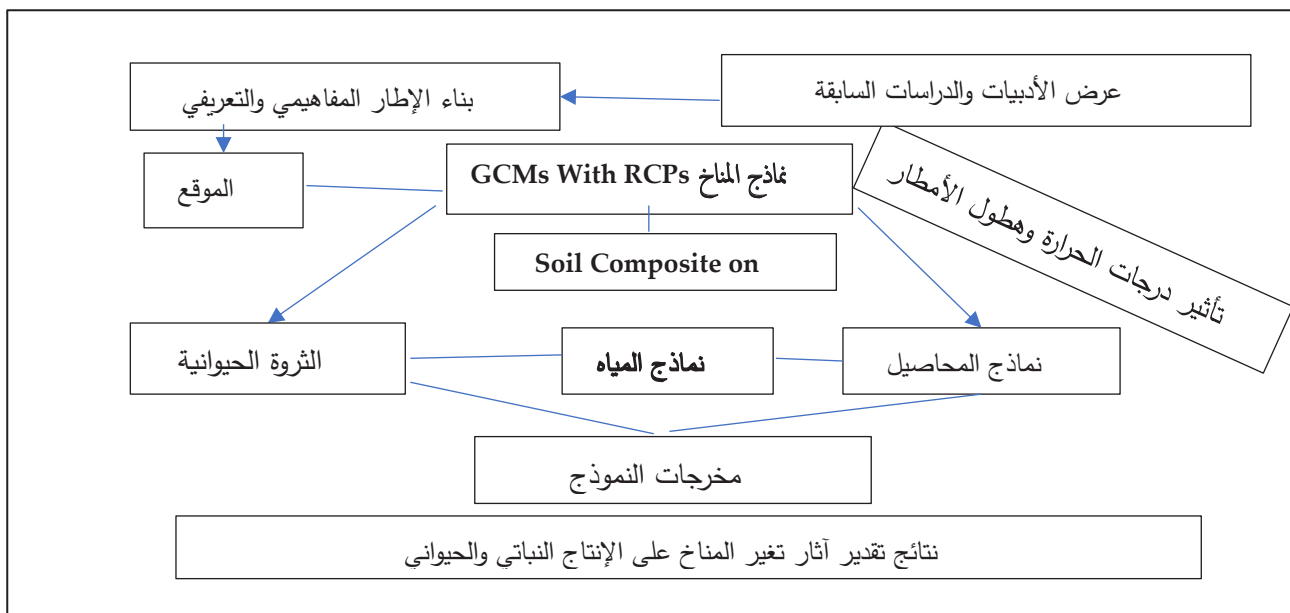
عرض الأدبيات والدراسات السابقة

بناء الإطار المفاهيمي والتعريفي

الموقع

GCMs With RCPs نماذج المناخ

تأثير درجات الحرارة وهطول الأمطار

Soil Composite on

الثروة الحيوانية

نماذج المياه

نماذج المحاصيل

مخرجات النموذج

نتائج تقدير آثار تغير المناخ على الإنتاج النباتي والحيواني